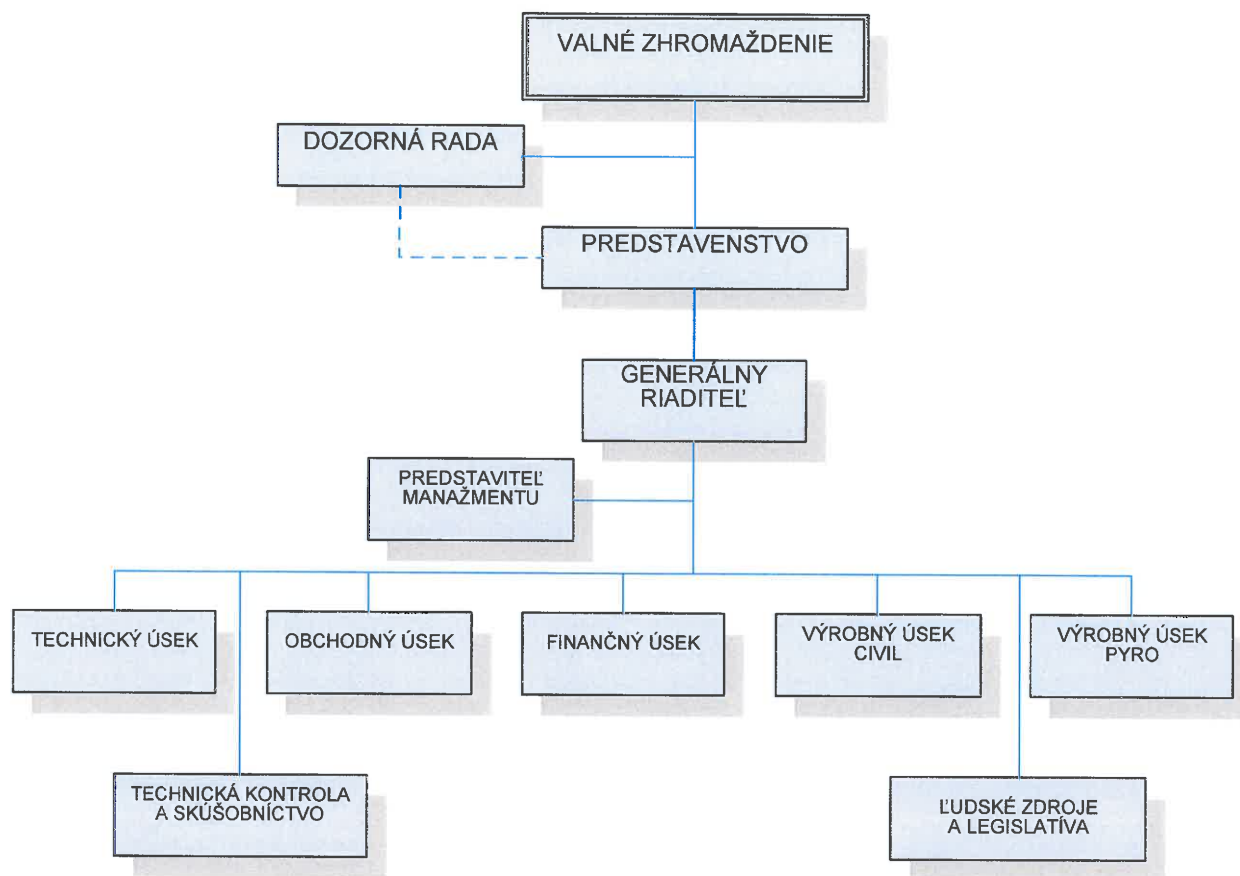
VALNÉ ZHROMAŽDENIE

DOZORNÁ RADA

PREDSTAVENSTVO

GENERÁLNY RIADITEĽ

PREDSTAVITEĽ MANAŽMENTU

TECHNICKÝ ÚSEK

OBCHODNÝ ÚSEK

FINANČNÝ ÚSEK

VÝROBNÝ ÚSEK CIVIL

VÝROBNÝ ÚSEK PYRO

TECHNICKÁ KONTROLA A SKÚŠOBNÍCTVO

ĽUDSKÉ ZDROJE A LEGISLATÍVA